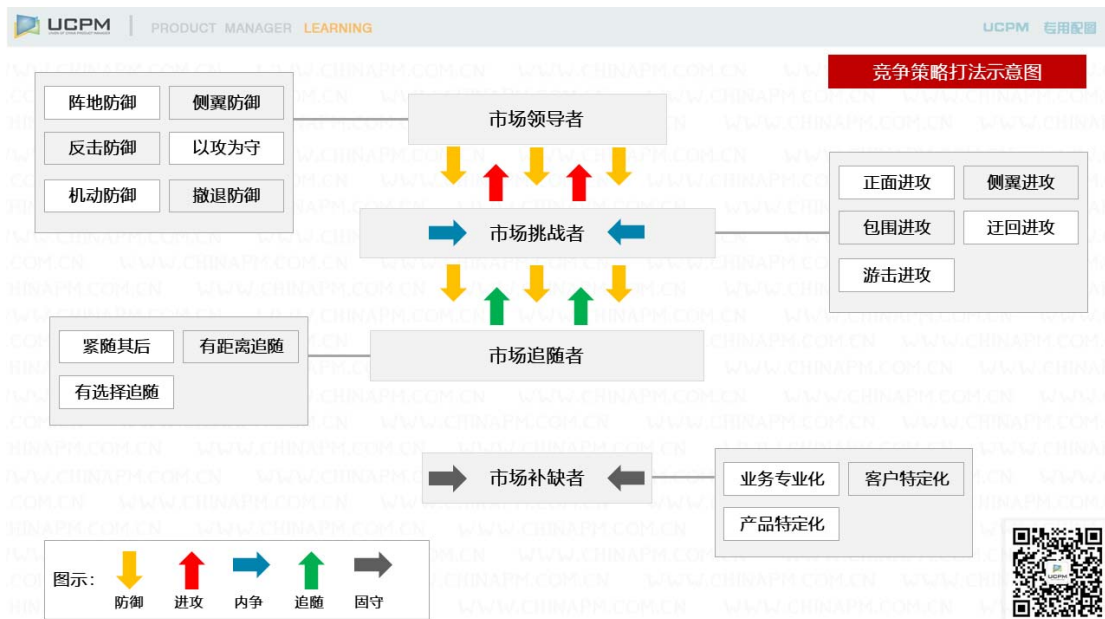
UCPM | PRODUCT MANAGER LEARNING

UCPM 专用配图

竞争策略打法示意图

阵地防御 侧翼防御
反击防御 以攻为守
机动防御 撤退防御

市场领导者

正面进攻 侧翼进攻
包围进攻 迂回进攻
游击进攻

市场挑战者

紧随其后 有距离追随
有选择追随

市场追随者

市场补缺者

业务专业化 客户特定化
产品特定化

图示： 防御 进攻 内争 追随 固守

WWW.CHINAPM.COM.CN